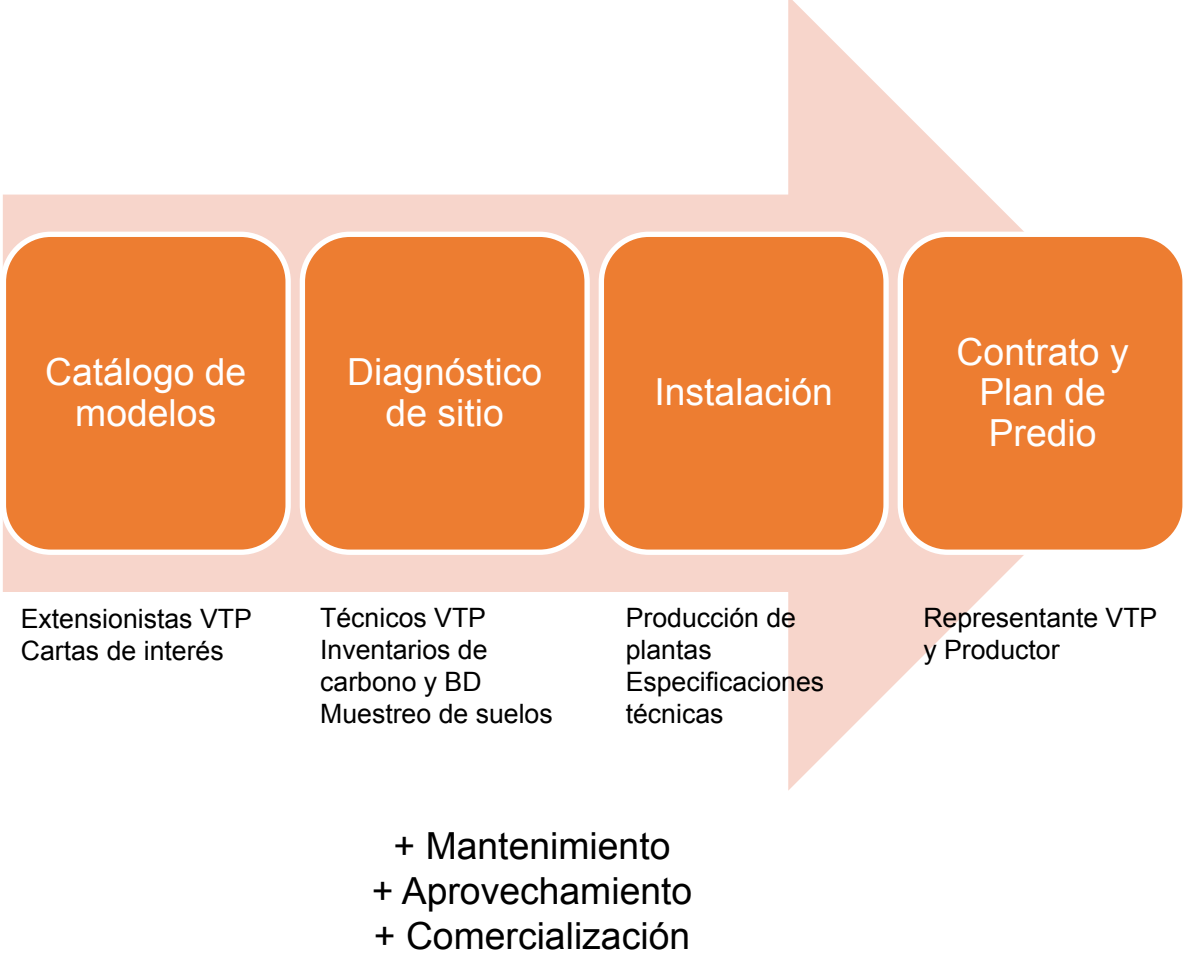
Catálogo de modelos

Diagnóstico de sitio

Instalación

Contrato y Plan de Predio

Extensionistas VTP
Cartas de interés

Técnicos VTP
Inventarios de carbono y BD
Muestreo de suelos

Producción de plantas
Especificaciones técnicas

Representante VTP y Productor

+ Mantenimiento
+ Aprovechamiento
+ Comercialización